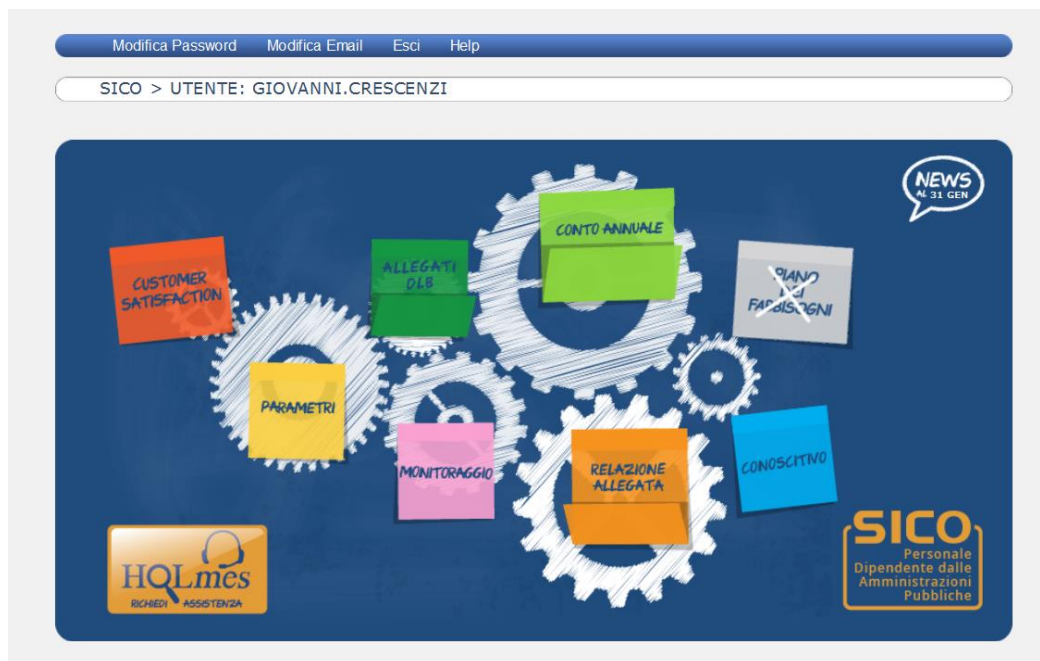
Modifica Password Modifica Email Esci Help

SICO > UTENTE: GIOVANNI.CRESCENZI

NEWS AL 31 GEN

CUSTOMER SATISFACTION

ALLEGATI DLB

CONTO ANNUALE

PIANO DEI FABBISOGNI

PARAMETRI

MONITORAGGIO

RELAZIONE ALLEGATA

CONOSCITIVO

HQLmes
RICHIEDI ASSISTENZA

SICO
Personale Dipendente dalle Amministrazioni Pubbliche